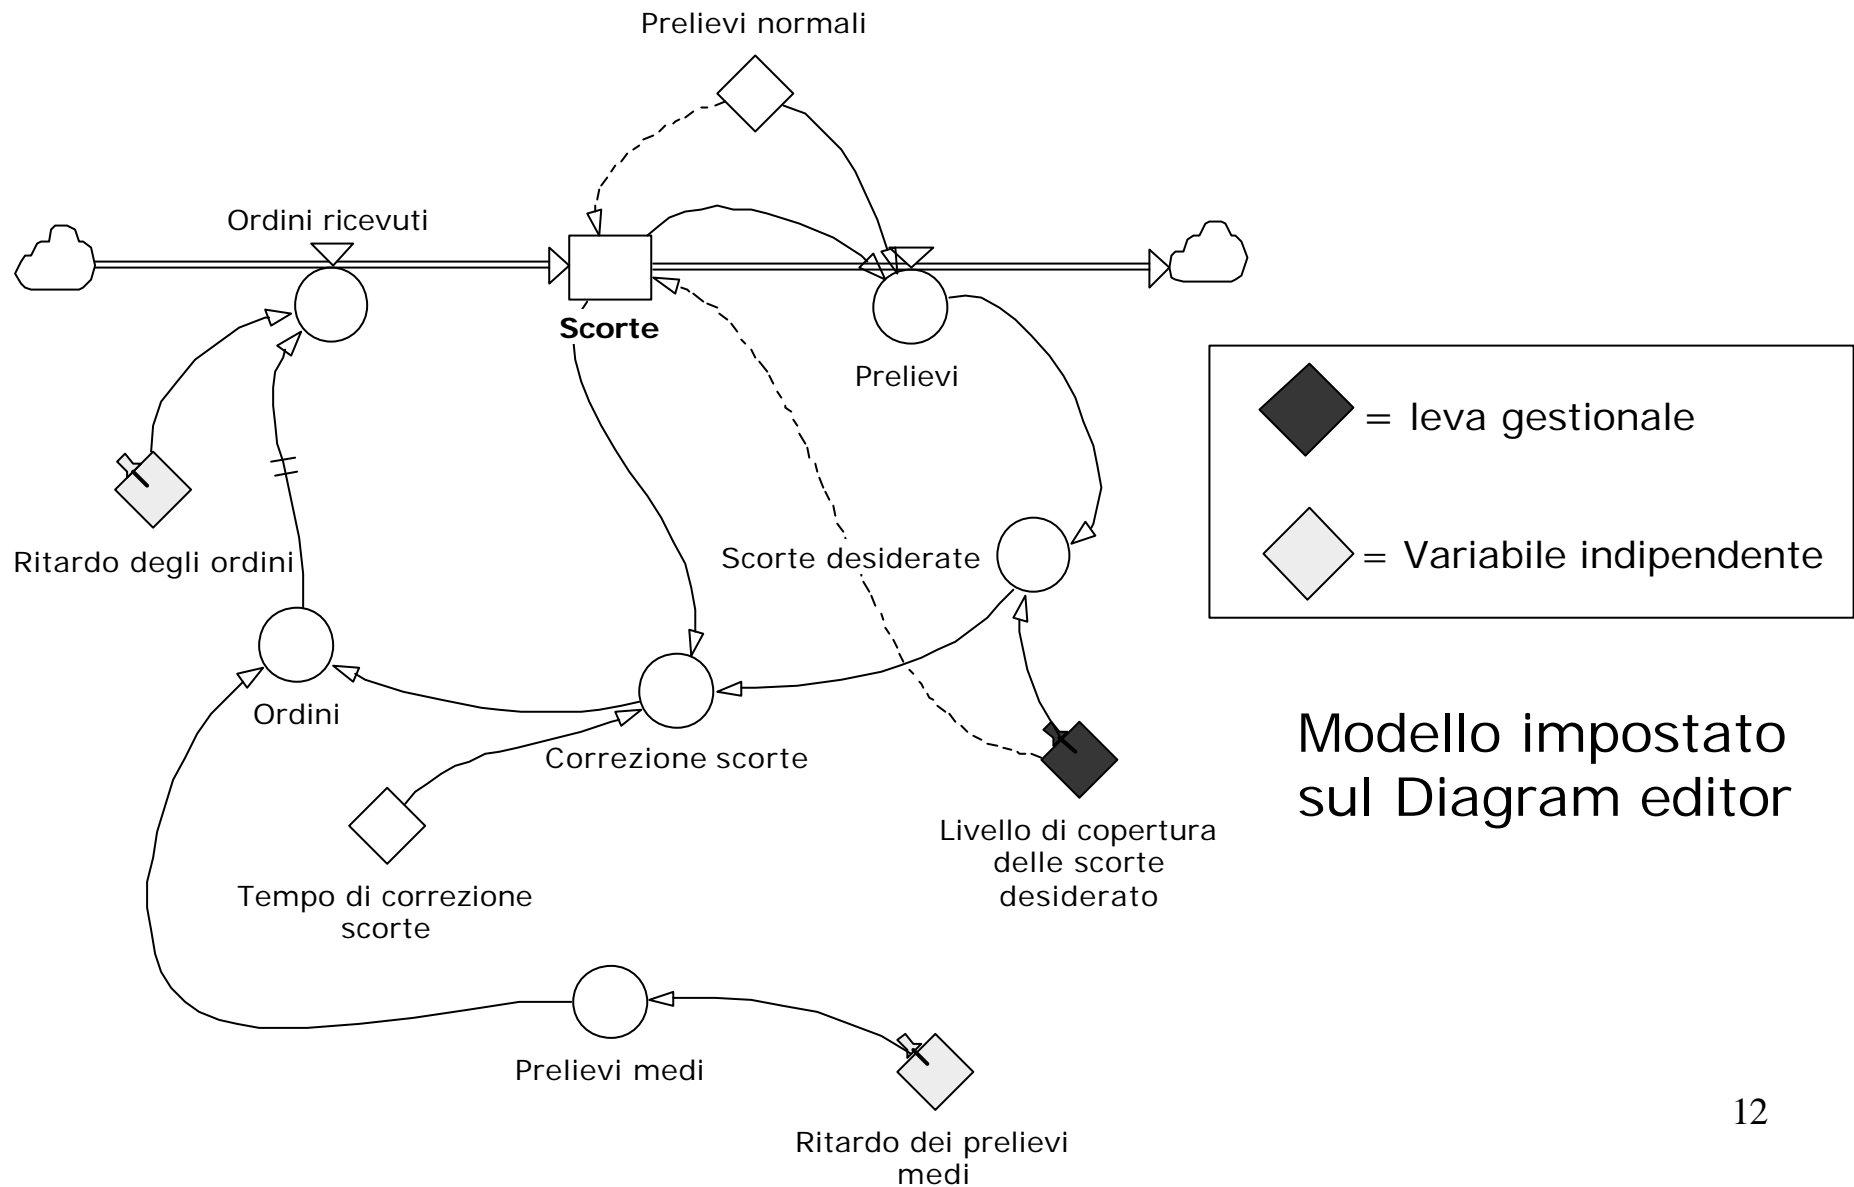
Prelievi normali

Ordini ricevuti

Scorte

Prelievi

Ritardo degli ordini

Scorte desiderate

Ordini

Correzione scorte

Tempo di correzione scorte

Livello di copertura delle scorte desiderato

Prelievi medi

Ritardo dei prelievi medi

= leva gestionale

= Variabile indipendente

Modello impostato sul Diagram editor

12